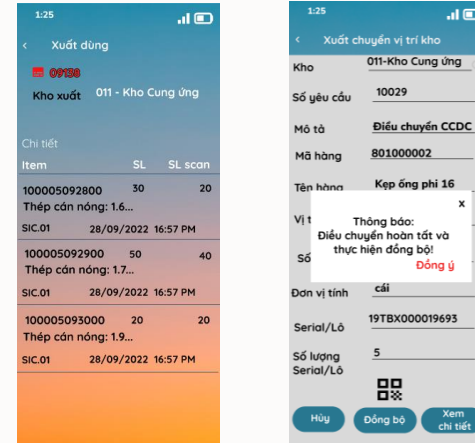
1:25

Xuất dùng

09130

Kho xuất 011 - Kho Cung ứng

Chi tiết

| Item | SL | SL scan |
|---|---|---|
| 100005092800 | 30 | 20 |
| Thép cán nóng: 1.6... | | |
| SIC.01 | 28/09/2022 | 16:57 PM |
| 100005092900 | 50 | 40 |
| Thép cán nóng: 1.7... | | |
| SIC.01 | 28/09/2022 | 16:57 PM |
| 100005093000 | 20 | 20 |
| Thép cán nóng: 1.9... | | |
| SIC.01 | 28/09/2022 | 16:57 PM |

1:25

Xuất chuyển vị trí kho

Kho 011-Kho Cung ứng

Số yêu cầu 10029

Mô tả Điều chuyển CCDC

Mã hàng 801000002

Tên hàng Kẹp ống phi 16

Vị t

Số

Thông báo:
Điều chuyển hoàn tất và thực hiện đồng bộ!
Đồng ý

x

Đơn vị tính cái

Serial/Lô 19TBX000019693

Số lượng Serial/Lô 5

Hủy

Đồng bộ

Xem chi tiết